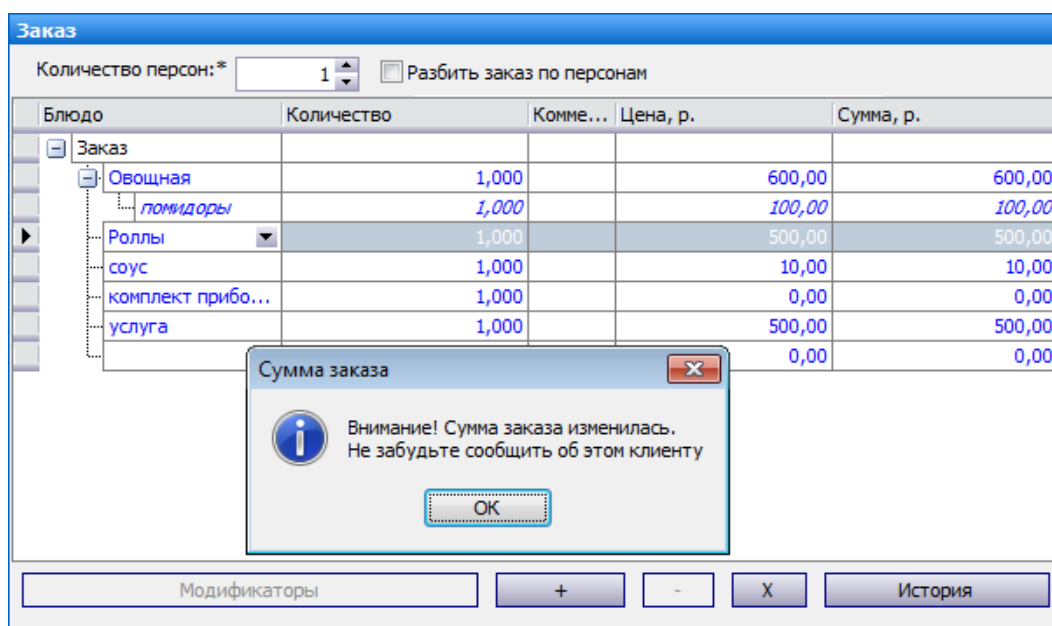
Заказ

Количество персон:* 1

Разбить заказ по персонам

| Блюдо | Количество | Комме... | Цена, р. | Сумма, р. |
|---|---|---|---|---|
| Заказ | | | | |
| Овощная | 1,000 | | 600,00 | 600,00 |
| помидоры | 1,000 | | 100,00 | 100,00 |
| Роллы | 1,000 | | 500,00 | 500,00 |
| соус | 1,000 | | 10,00 | 10,00 |
| комплект прибо... | 1,000 | | 0,00 | 0,00 |
| услуга | 1,000 | | 500,00 | 500,00 |
| | | | 0,00 | 0,00 |

Сумма заказа

Внимание! Сумма заказа изменилась.
Не забудьте сообщить об этом клиенту

OK

Модификаторы

+

-

X

История